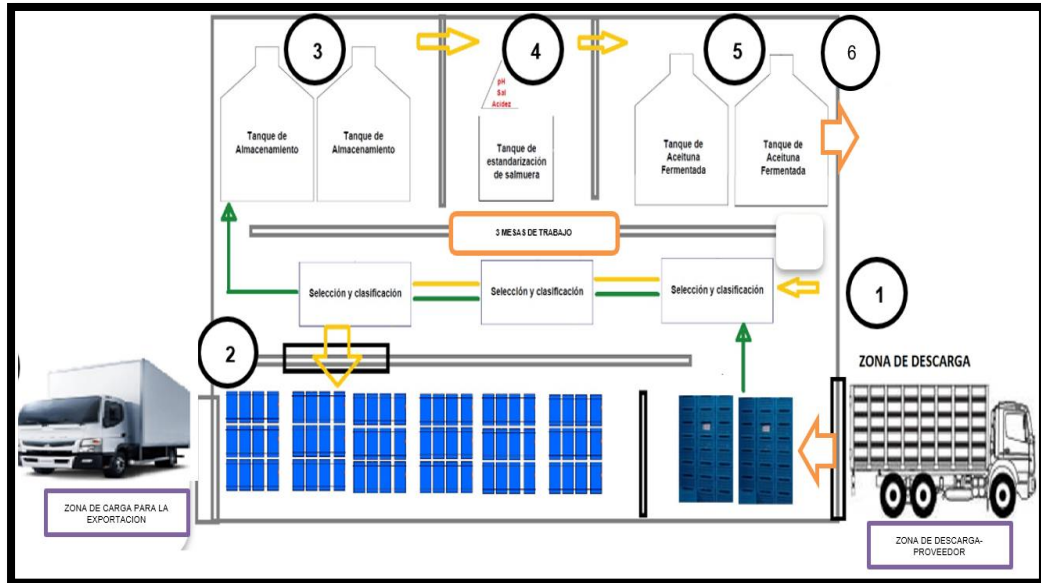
3

4

5

6

pH
Sal
Acidez

Tanque de Almacenamiento

Tanque de Almacenamiento

Tanque de estandarización de salmuera

Tanque de Aceituna Fermentada

Tanque de Aceituna Fermentada

3 MESAS DE TRABAJO

Selección y clasificación

Selección y clasificación

Selección y clasificación

1

2

ZONA DE DESCARGA

ZONA DE CARGA PARA LA EXPORTACION

ZONA DE DESCARGA-PROVEEDOR